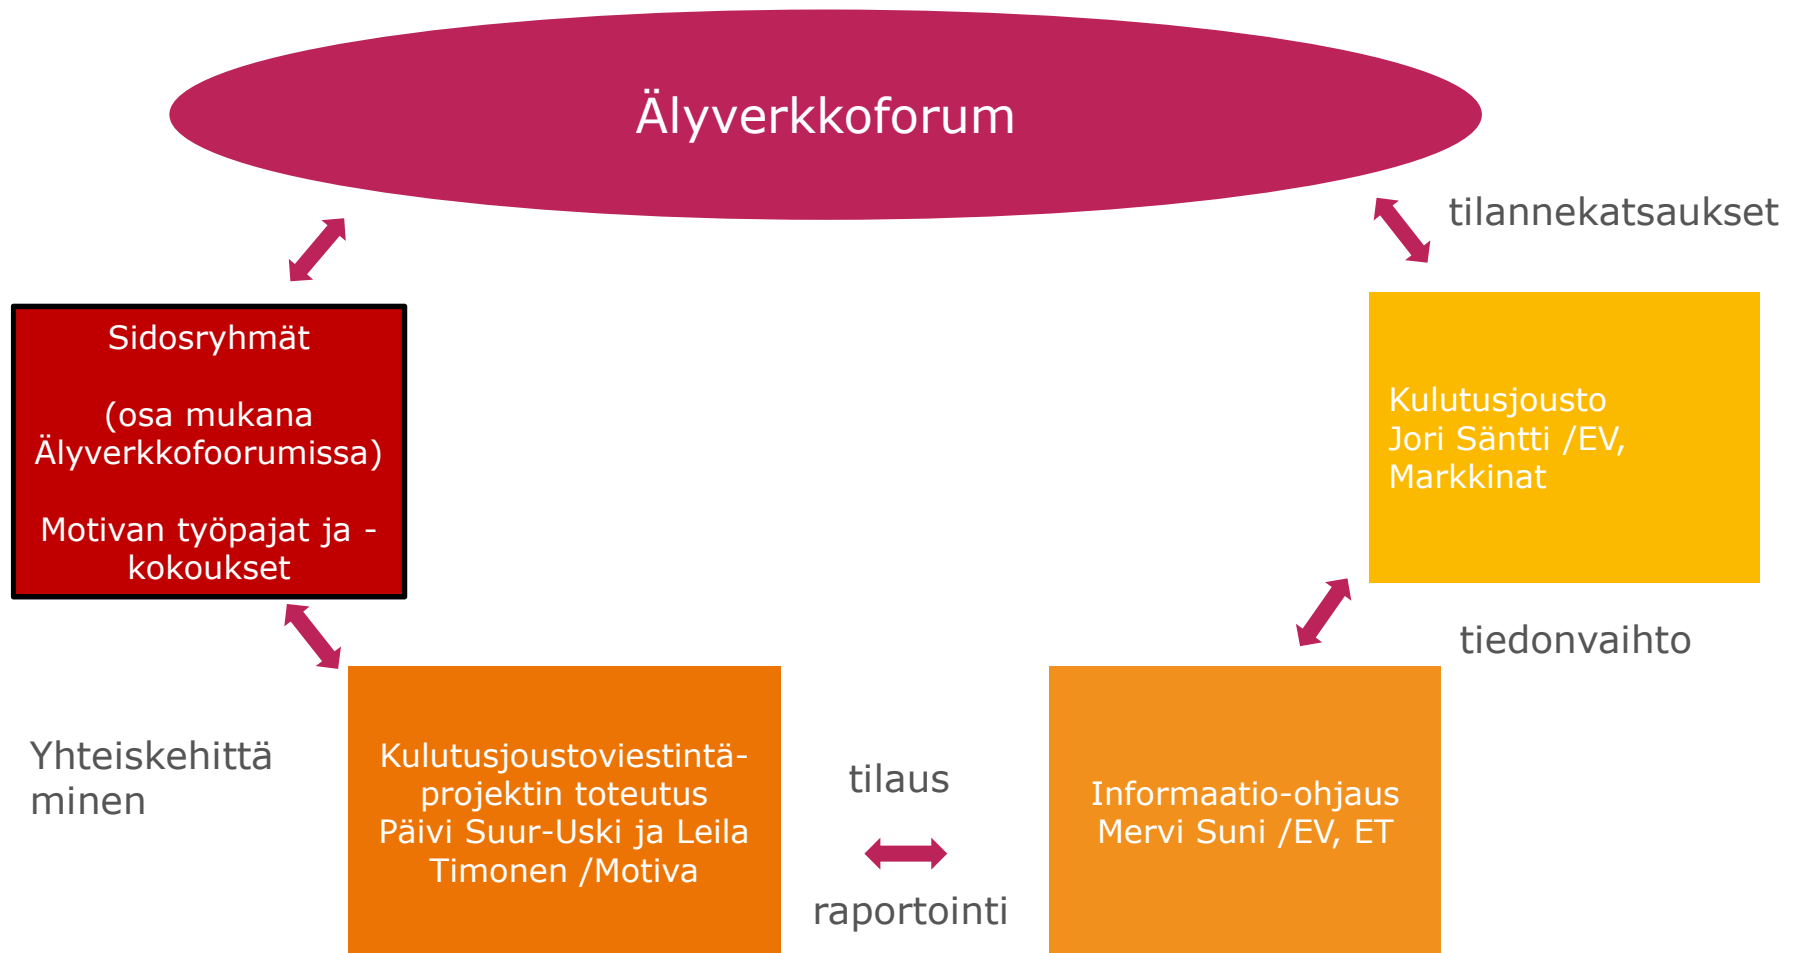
Älyverkkoforum

tilannekatsaukset

Sidosryhmät

(osa mukana Älyverkkofoorumissa)

Motivan työpajat ja -kokoukset

Kulutusjousto
Jori Säntti /EV, Markkinat

tiedonvaihto

Yhteiskehittä minen

Kulutusjoustoviestintäprojektin toteutus
Päivi Suur-Uski ja Leila Timonen /Motiva

tilaus

raportointi

Informaatio-ohjaus
Mervi Suni /EV, ET